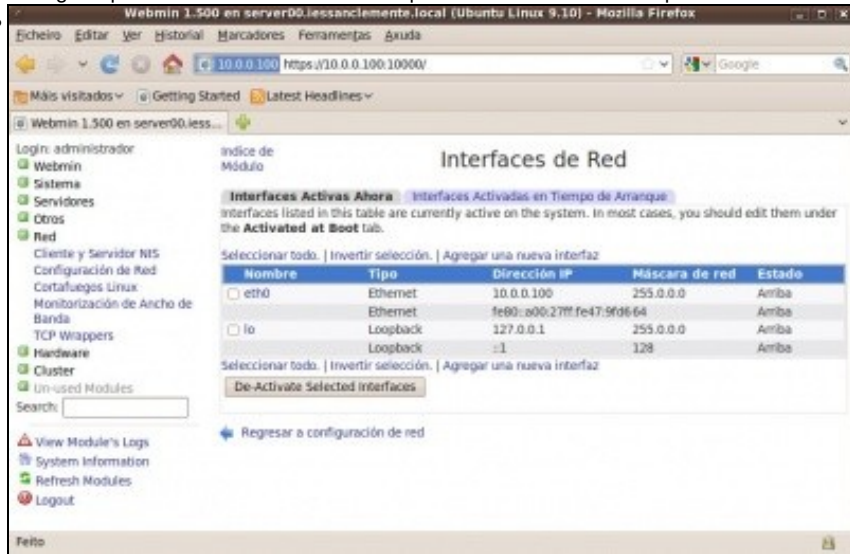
Webmin 1.500 en server00.iessanclemente.local (Ubuntu Linux 9.10) - Mozilla Firefox

Ficheiro Editar Ver Historial Marcadores Ferramentas Axuda

10.0.0.100 https://10.0.0.100:10000/

Google

Máis visitados Getting Started Latest Headlines

Webmin 1.500 en server00.iess...

Login: administrador
Webmin
Sistema
Servidores
Otros
Red
Cliente y Servidor NIS
Configuración de Red
Cortafuegos Linux
Monitorización de Ancho de Banda
TCP Wrappers
Hardware
Cluster
Un-used Modules
Search:

View Module's Logs
System Information
Refresh Modules
Logout

Índice de Módulo

Interfaces de Red

Interfaces Activas Ahora | Interfaces Activadas en Tiempo de Arranque

Interfaces listed in this table are currently active on the system. In most cases, you should edit them under the **Activated at Boot** tab.

Seleccionar todo. | Invertir selección. | Agregar una nueva interfaz

| Nombre | Tipo | Dirección IP | Máscara de red | Estado |
|---|---|---|---|---|
| eth0 | Ethernet | 10.0.0.100 | 255.0.0.0 | Arriba |
| | Ethernet | fe80::a00:27ff:fe47:9fd6 | 64 | Arriba |
| lo | Loopback | 127.0.0.1 | 255.0.0.0 | Arriba |
| | Loopback | ::1 | 128 | Arriba |

Seleccionar todo. | Invertir selección. | Agregar una nueva interfaz

De-Activate Selected Interfaces

Regresar a configuración de red

Feito